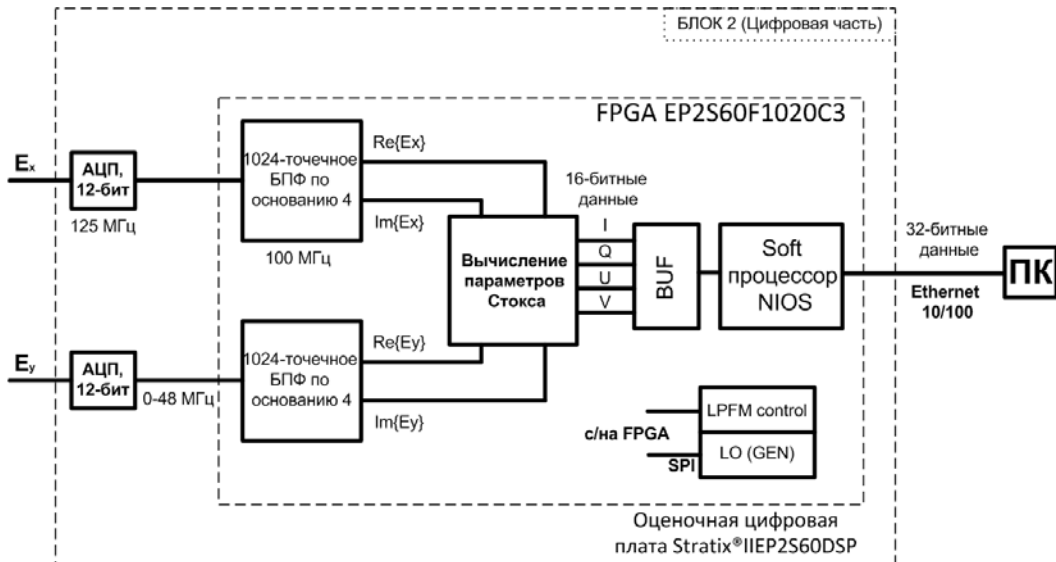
БЛОК 2 (Цифровая часть)

FPGA EP2S60F1020C3

$E_x$

АЦП, 12-бит

125 МГц

1024-точечное БПФ по основанию 4

100 МГц

Re{Ex}

Im{Ex}

16-битные данные

I

Q

U

V

Вычисление параметров Стокса

BUF

Soft процессор NIOS

32-битные данные

Ethernet 10/100

ПК

$E_y$

АЦП, 12-бит

0-48 МГц

1024-точечное БПФ по основанию 4

Re{Ey}

Im{Ey}

LPFM control

с/на FPGA

SPI

LO (GEN)

Оценочная цифровая плата Stratix®IIEP2S60DSP